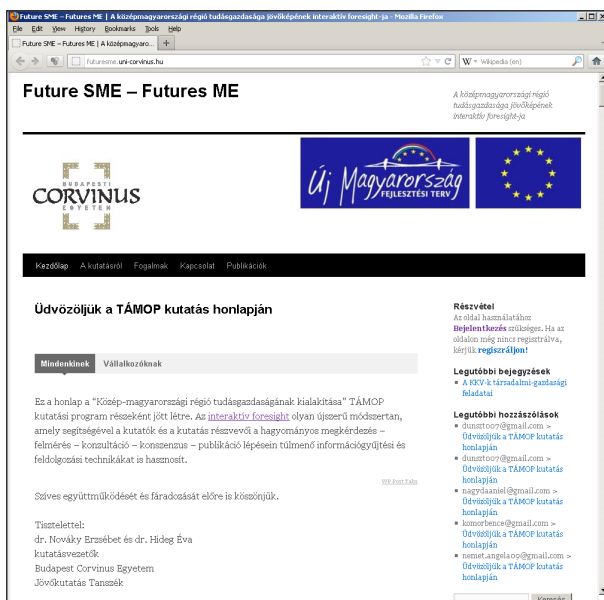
Future SME – Futures ME | A középmagyarországi régió tudásgazdasága jövőképének interaktív foresight-ja - Mozilla Firefox

File Edit View History Bookmarks Tools Help

Future SME – Futures ME | A középmagyaro... +

futuresme.uni-corvinus.hu

Wikipedia (en)

Future SME – Futures ME

A középmagyarországi régió tudásgazdasága jövőképének interaktív foresight-ja

BUDAPESTI CORVINUS EGYETEM

Új Magyarország FEJLESZTÉSI TERV

Kezdőlap A kutatásról Fogalmak Kapcsolat Publikációk

Üdvözöljük a TÁMOP kutatás honlapján

Mindenkinek Vállalkozóknak

Ez a honlap a "Közép-magyarországi régió tudásgazdaságának kialakítása" TÁMOP kutatási program részeként jött létre. Az interaktív foresight olyan újszerű módszertan, amely segítségével a kutatók és a kutatás résztvevői a hagyományos megkérdezés – felmérés – konzultáció – konszenzus – publikáció lépésein túlmenő információgyűjtési és feldolgozási technikákat is hasznosít.

WP Post Tabs

Szíves együttműködését és fáradozását előre is köszönjük.

Tisztelettel:
dr. Nováky Erzsébet és dr. Hideg Éva
kutatásvezetők
Budapest Corvinus Egyetem
Jövőkutatás Tanszék

Részvétel

Az oldal használatához Bejelentkezés szükséges. Ha az oldalon még nincs regisztrálva, kérjük regisztráljon!

Legutóbbi bejegyzések

A KKV-k társadalmi-gazdasági feladatai

Legutóbbi hozzászólások

dunszt007@gmail.com > Üdvözöljük a TÁMOP kutatás honlapján
dunszt007@gmail.com > Üdvözöljük a TÁMOP kutatás honlapján
nagydaaniel@gmail.com > Üdvözöljük a TÁMOP kutatás honlapján
komorbence@gmail.com > Üdvözöljük a TÁMOP kutatás honlapján
nemet.angela00@gmail.com > Üdvözöljük a TÁMOP kutatás honlapján

Keresés